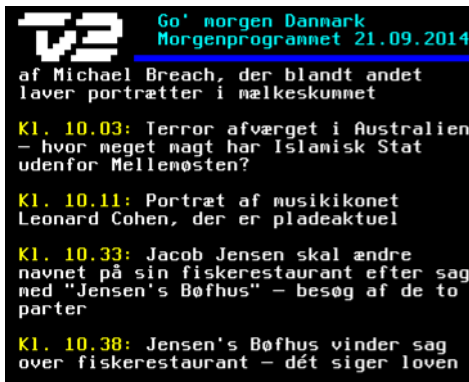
TV2

Go' morgen Danmark
Morgenprogrammet 21.09.2014

af Michael Breach, der blandt andet laver portrætter i mælkeskummet

Kl. 10.03: Terror afværget i Australien – hvor meget magt har Islamisk Stat udenfor Mellemøsten?

Kl. 10.11: Portræt af musikikonet Leonard Cohen, der er pladeaktuel

Kl. 10.33: Jacob Jensen skal ændre navnet på sin fiskerestaurant efter sag med "Jensen's Bøfhus" – besøg af de to parter

Kl. 10.38: Jensen's Bøfhus vinder sag over fiskerestaurant – dét siger loven